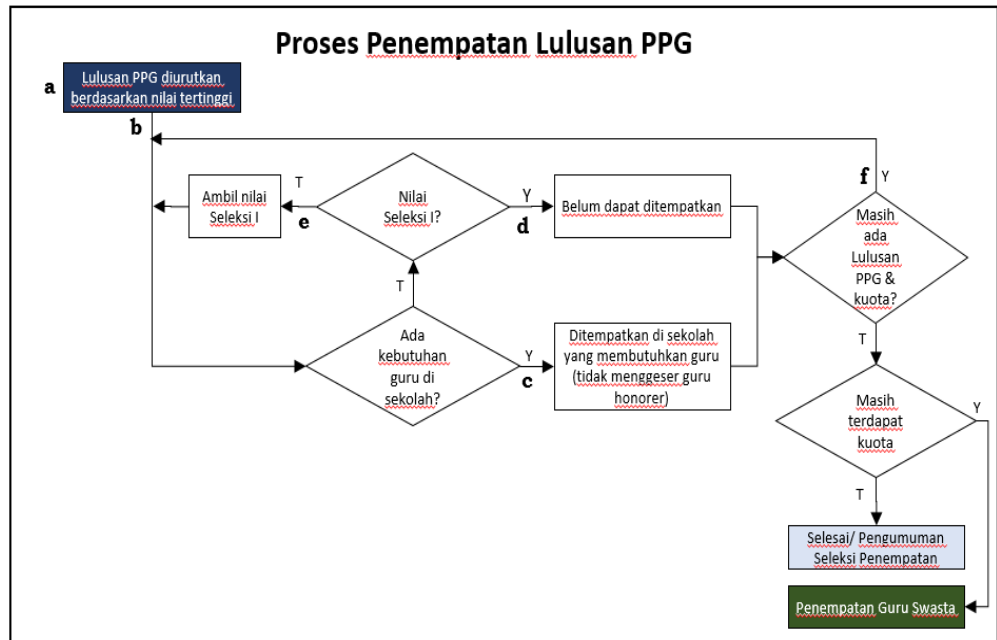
Proses Penempatan Lulusan PPG

a

Lulusan PPG diurutkan berdasarkan nilai tertinggi

b

Ambil nilai Seleksi I

T

e

Nilai Seleksi I?

Y

d

Belum dapat ditempatkan

f

Y

Masih ada Lulusan PPG & kuota?

T

Ada kebutuhan guru di sekolah?

Y

c

Ditempatkan di sekolah yang membutuhkan guru (tidak menggeser guru honorer)

T

Masih terdapat kuota

Y

T

Selesai/ Pengumuman Seleksi Penempatan

Penempatan Guru Swasta